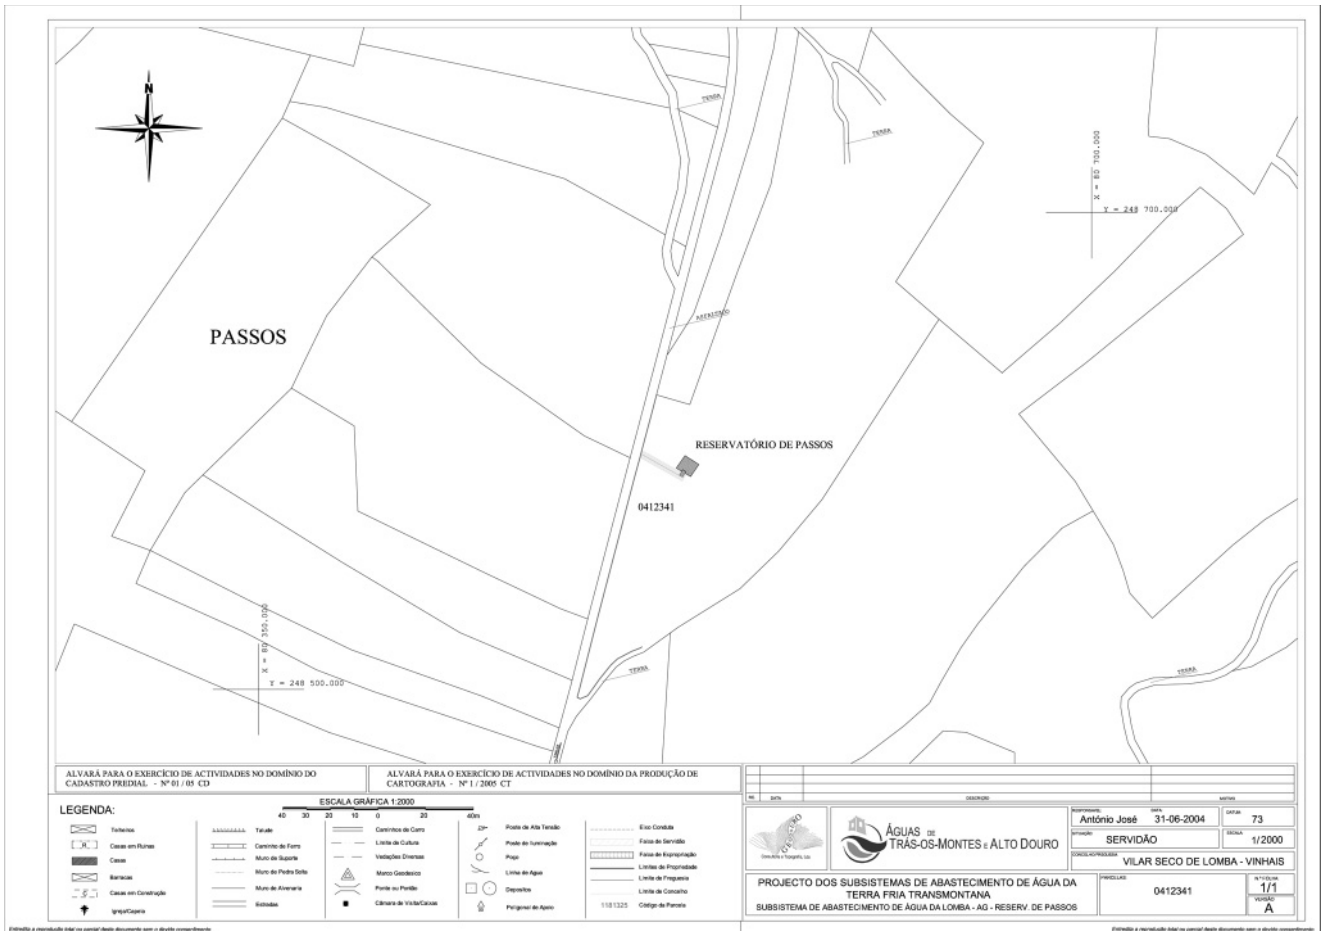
N

TERRA

TERRA

X = 80 700.000

Y = 248 700.000

PASSOS

ARRUAMENTO

RESERVATÓRIO DE PASSOS

0412341

X = 80 350.000

Y = 248 500.000

TERRA

TERRA

ALVARÁ PARA O EXERCÍCIO DE ACTIVIDADES NO DOMÍNIO DO CADASTRO PREDIAL - Nº 01 / 05 CD

ALVARÁ PARA O EXERCÍCIO DE ACTIVIDADES NO DOMÍNIO DA PRODUÇÃO DE CARTOGRAFIA - Nº 1 / 2005 CT

LEGENDA:

ESCALA GRÁFICA 1:2000

40 30 20 10 0 20 40m

Telheiros
Casas em Ruínas
Casas
Barracas
Casas em Construção
Igreja/Capela
Talude
Caminho de Ferro
Muro de Suporte
Muro de Pedra Solta
Muro de Alvenaria
Estradas
Caminhos de Carro
Limite de Cultura
Vedações Diversas
Marco Geodésico
Ponte ou Pontão
Câmara de Visita/Caixas
Poste de Alta Tensão
Poste de Iluminação
Poço
Linha de Água
Depósitos
Poligonal de Apoio
Eixo Conduta
Faixa de Servidão
Faixa de Expropriação
Limites de Propriedade
Limite de Freguesia
Limite de Concelho
1181325 Código de Parcela

Nº DATA DESCRIÇÃO VISTOS

Consultoria e Topografia, Lda

ÁGUAS DE TRÁS-OS-MONTES E ALTO DOURO

António José
31-06-2004
73
SERVIDÃO
1/2000
VILAR SECO DE LOMBA - VINHAIS

PROJECTO DOS SUBSISTEMAS DE ABASTECIMENTO DE ÁGUA DA TERRA FRIA TRANSMONTANA
SUBSISTEMA DE ABASTECIMENTO DE ÁGUA DA LOMBA - AG - RESERV. DE PASSOS

0412341
1/1
A